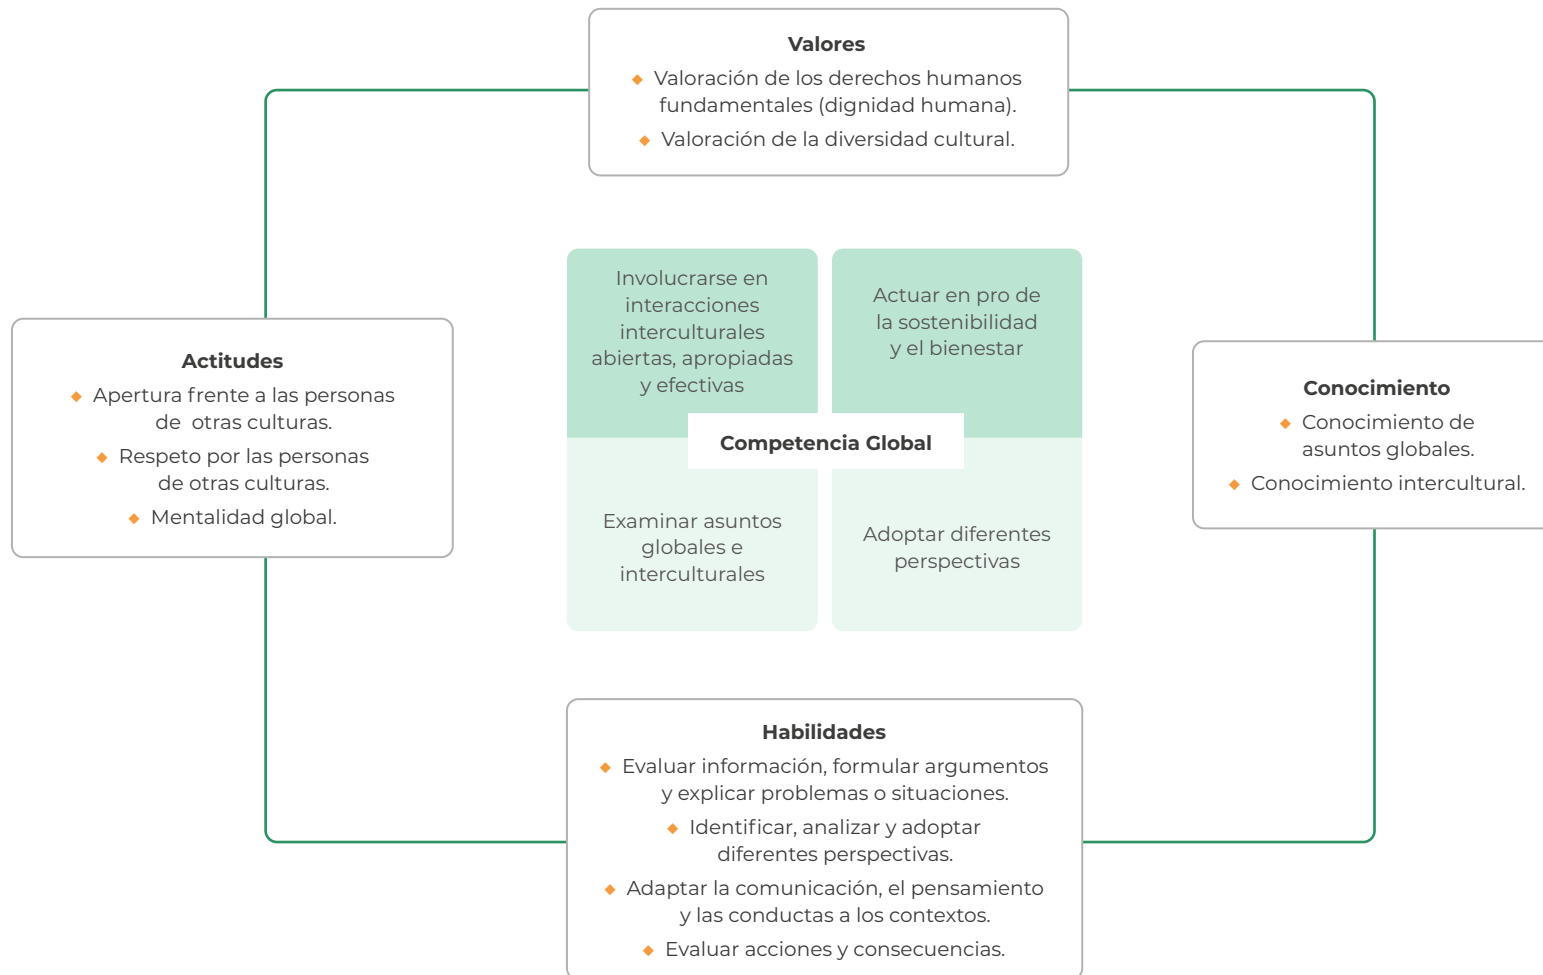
Valores
Valoración de los derechos humanos fundamentales (dignidad humana).
Valoración de la diversidad cultural.

Actitudes
Apertura frente a las personas de otras culturas.
Respeto por las personas de otras culturas.
Mentalidad global.

Involucrarse en interacciones interculturales abiertas, apropiadas y efectivas

Actuar en pro de la sostenibilidad y el bienestar

Competencia Global

Examinar asuntos globales e interculturales

Adoptar diferentes perspectivas

Conocimiento
Conocimiento de asuntos globales.
Conocimiento intercultural.

Habilidades
Evaluar información, formular argumentos y explicar problemas o situaciones.
Identificar, analizar y adoptar diferentes perspectivas.
Adaptar la comunicación, el pensamiento y las conductas a los contextos.
Evaluar acciones y consecuencias.